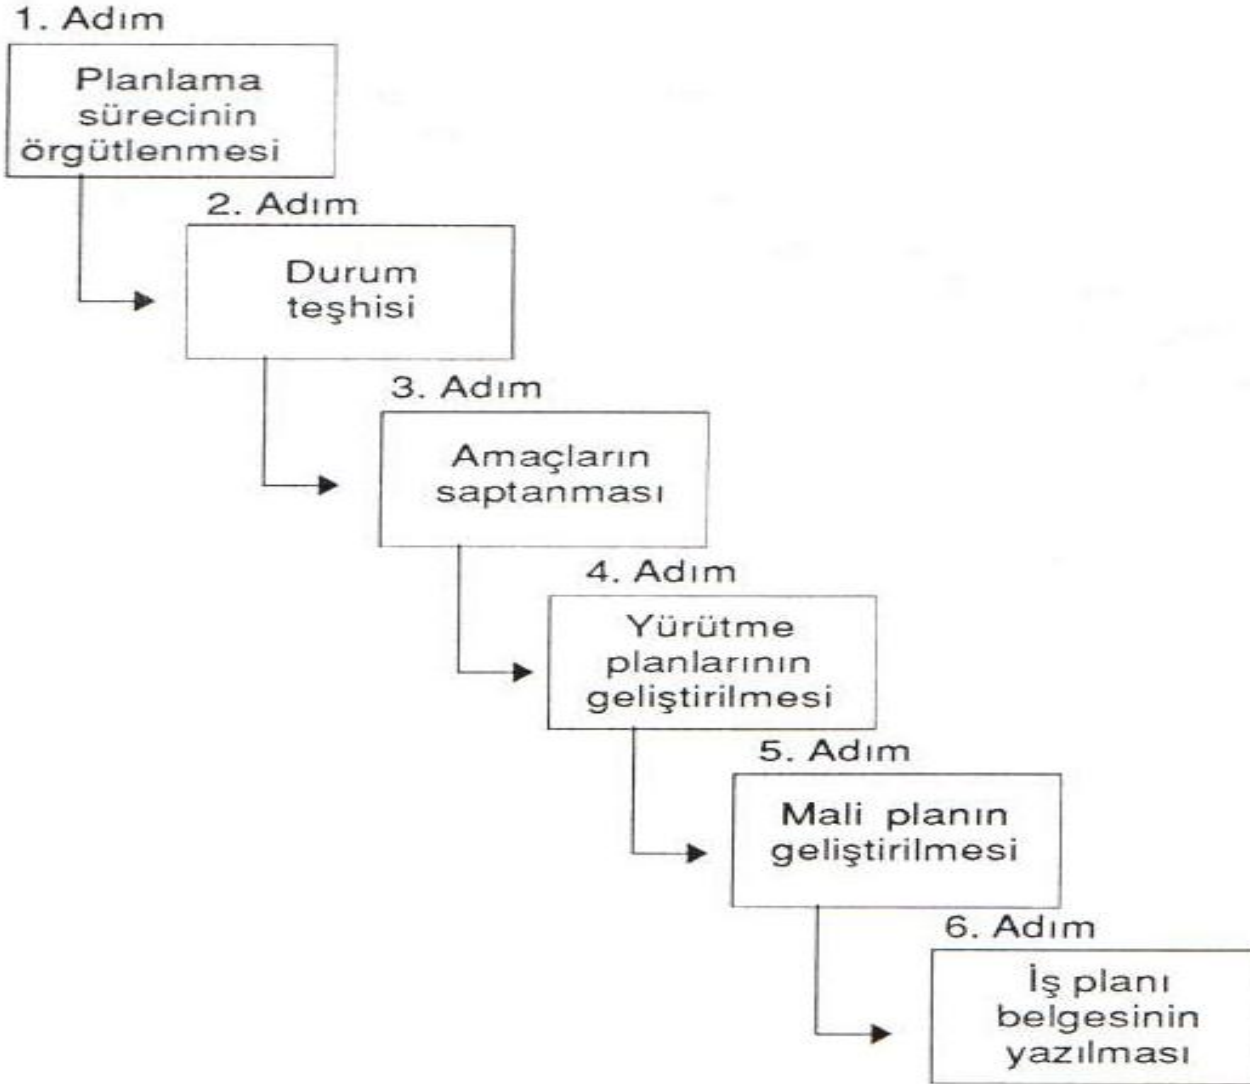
1. Adım

Planlama sürecinin örgütlenmesi

2. Adım

Durum teşhisi

3. Adım

Amaçların saptanması

4. Adım

Yürütme planlarının geliştirilmesi

5. Adım

Mali planın geliştirilmesi

6. Adım

İş planı belgesinin yazılması